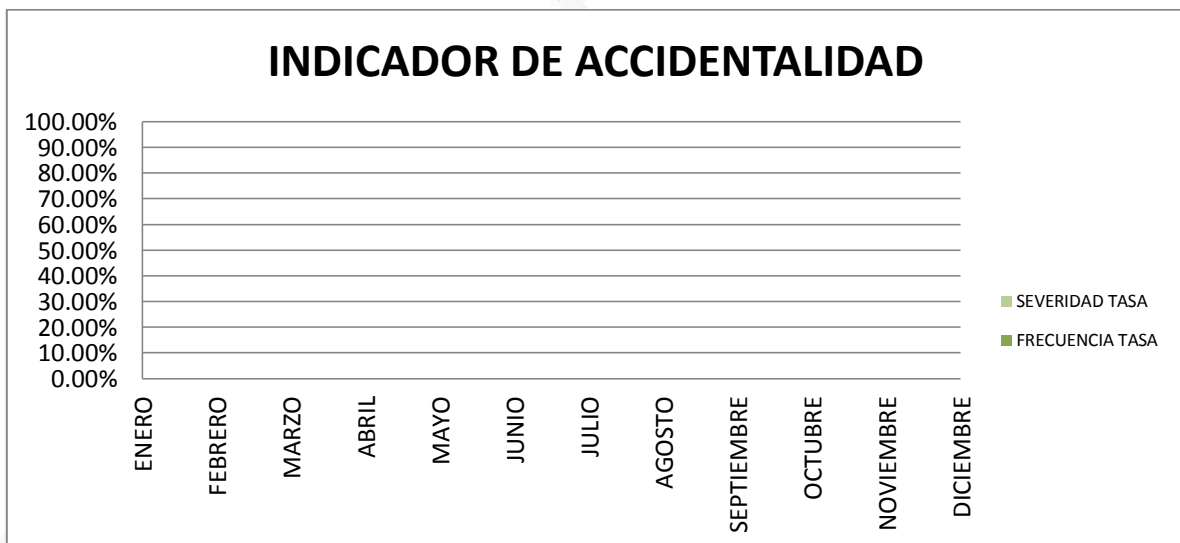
INDICADOR DE ACCIDENTALIDAD

100.00%
90.00%
80.00%
70.00%
60.00%
50.00%
40.00%
30.00%
20.00%
10.00%
0.00%

ENERO
FEBRERO
MARZO
ABRIL
MAYO
JUNIO
JULIO
AGOSTO
SEPTIEMBRE
OCTUBRE
NOVIEMBRE
DICIEMBRE

SEVERIDAD TASA
FRECUENCIA TASA